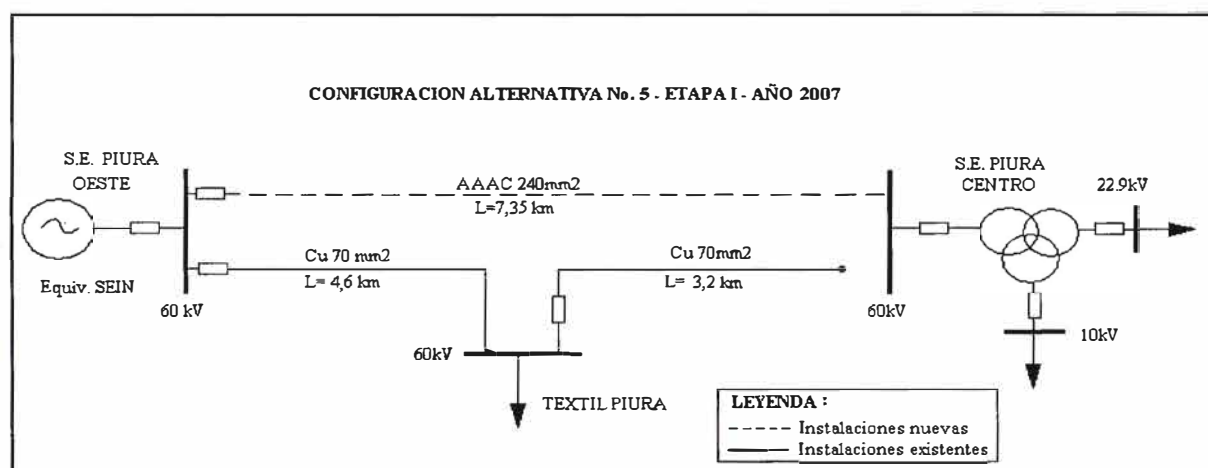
CONFIGURACION ALTERNATIVA No. 5 - ETAPA I - AÑO 2007

S.E. PIURA OESTE

Equiv. SEIN

60 kV

AAAC 240mm2
L=7,35 km

Cu 70 mm2
L= 4,6 km

Cu 70mm2
L= 3,2 km

60kV

TEXTIL PIURA

S.E. PIURA CENTRO

22.9kV

60kV

10kV

LEYENDA :
----- Instalaciones nuevas
—— Instalaciones existentes